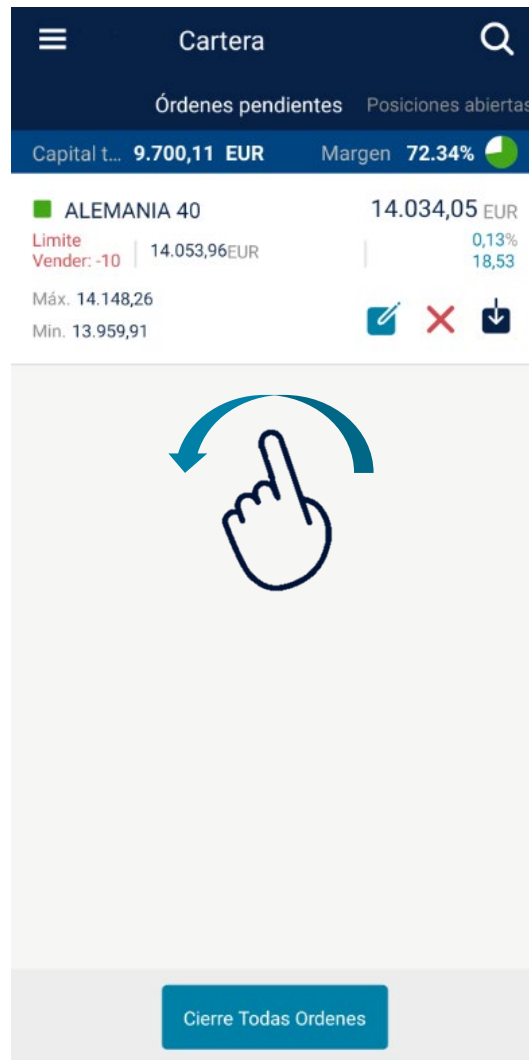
Cartera

Órdenes pendientes Posiciones abiertas

Capital t... 9.700,11 EUR Margen 72.34%

ALEMANIA 40 14.034,05 EUR

Limite Vender: -10 14.053,96EUR 0,13% 18,53

Máx. 14.148,26
Min. 13.959,91

Cierre Todas Ordenes